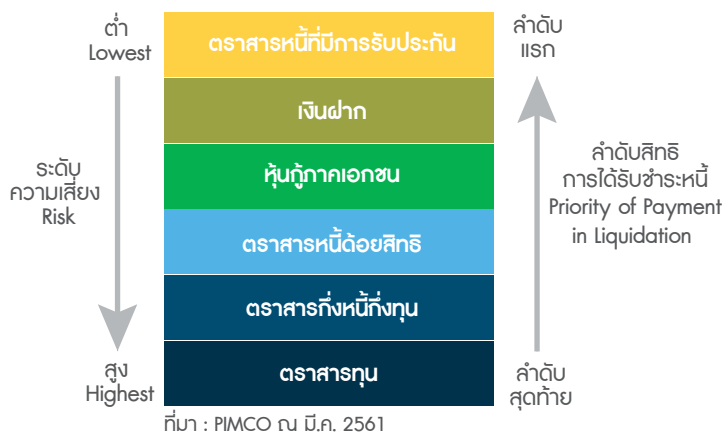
ต่ำ
Lowest

ระดับ
ความเสี่ยง
Risk

สูง
Highest

ตราสารหนี้ที่มีการรับประกัน

เงินฝาก

หุ้นกู้ภาคเอกชน

ตราสารหนี้ด้อยสิทธิ

ตราสารกึ่งหนี้กึ่งทุน

ตราสารทุน

ลำดับ
แรก

ลำดับสิทธิ
การได้รับชำระหนี้
Priority of Payment
in Liquidation

ลำดับ
สุดท้าย

ที่มา : PIMCO ณ มี.ค. 2561